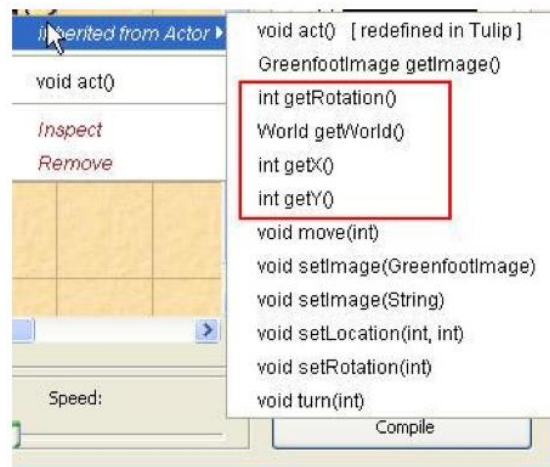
inherited from Actor ▸

void act()

Inspect

Remove

Speed:

void act() [ redefined in Tulip ]

GreenfootImage getImage()

int getRotation()

World getWorld()

int getX()

int getY()

void move(int)

void setImage(GreenfootImage)

void setImage(String)

void setLocation(int, int)

void setRotation(int)

void turn(int)

Compile